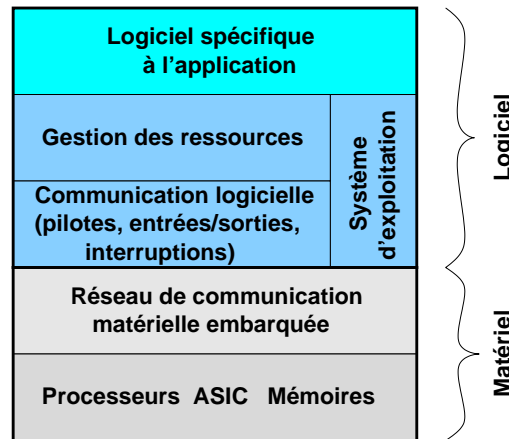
Logiciel spécifique à l'application

Gestion des ressources

Communication logicielle (pilotes, entrées/sorties, interruptions)

Système d'exploitation

Logiciel

Réseau de communication matérielle embarquée

Processeurs ASIC Mémoires

Matériel